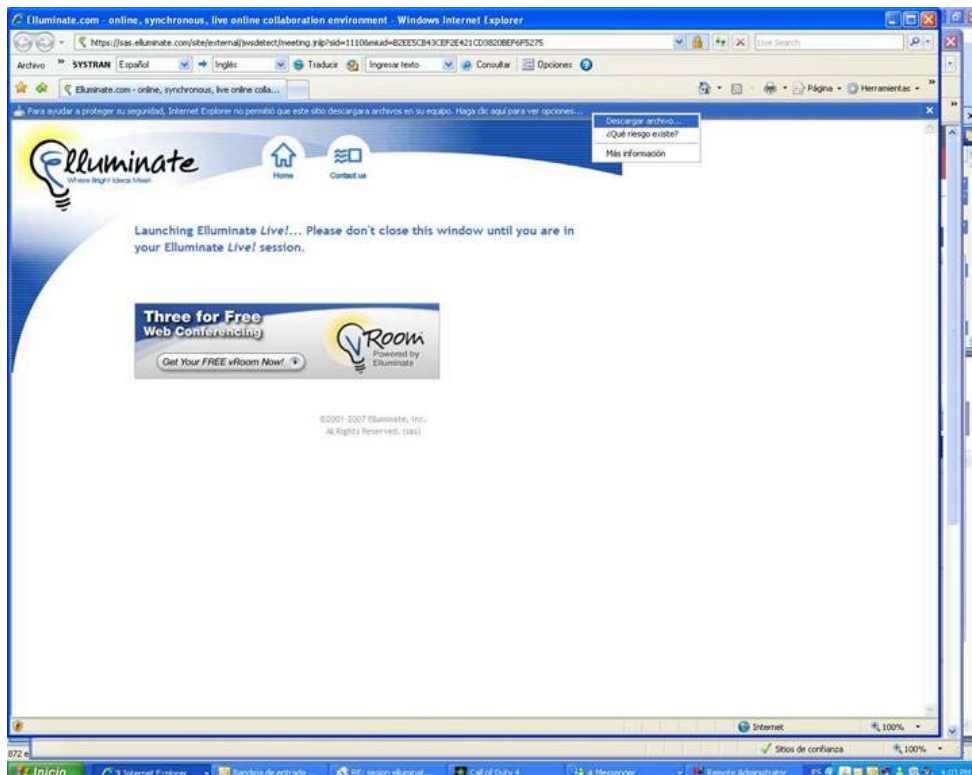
Elluminate.com - online, synchronous, live online collaboration environment - Windows Internet Explorer

https://sas.elluminate.com/site/external/jwsdetect/meeting.jnlp?sid=1110&suid=B2EE5CB43CEF2E421CD3820BEF6F5275

Live Search

Archivo » SYSTRAN Español Inglés Traducir Ingresar texto Consultar Opciones

Elluminate.com - online, synchronous, live online colla...

Página Herramientas

Para ayudar a proteger su seguridad, Internet Explorer no permitió que este sitio descargara archivos en su equipo. Haga clic aquí para ver opciones...

Descargar archivo...
¿Qué riesgo existe?
Más información

Elluminate
Where Bright Ideas Meet

Home
Contact us

Launching Elluminate *Live!*... Please don't close this window until you are in your Elluminate *Live!* session.

Three for Free
Web Conferencing
Get Your FREE vRoom Now!
vRoom
Powered by Elluminate

©2001-2007 Elluminate, Inc.
All Rights Reserved. (sas)

Internet
100%

872 e
Sitios de confianza
100%

Inicio
2 Internet Explorer
Bandeja de entrada ...
RE: sesion elluminat...
Call of Duty 4
4 Messenger
Remote Administrator
ES